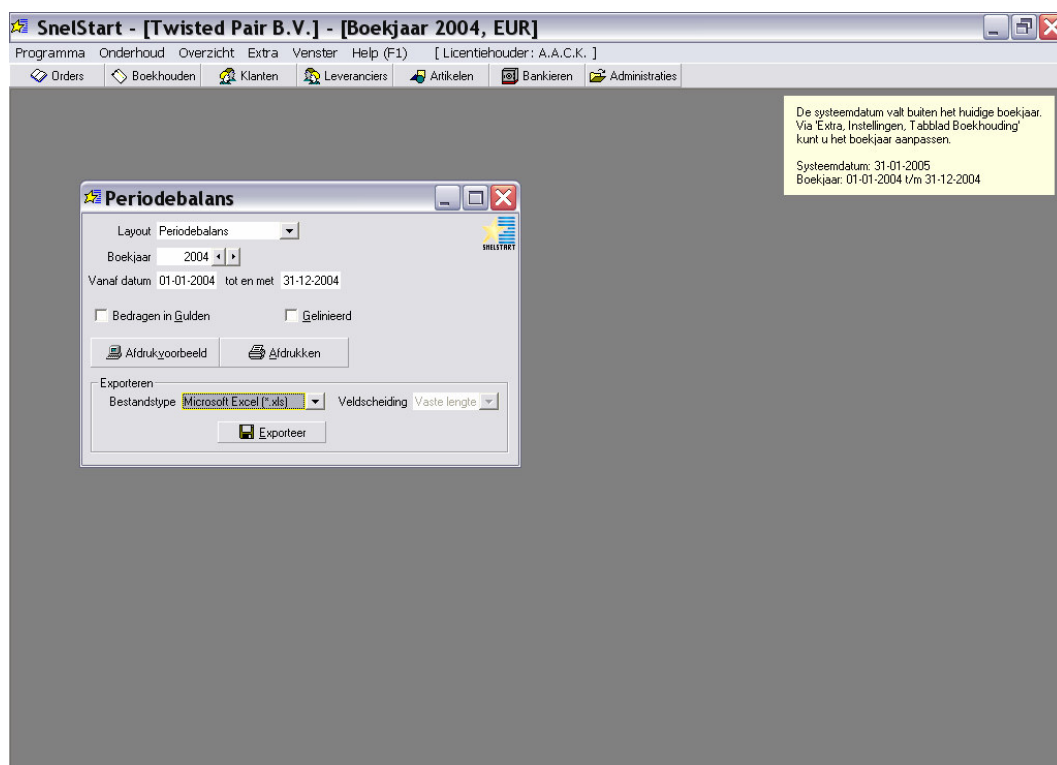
SnelStart - [Twisted Pair B.V.] - [Boekjaar 2004, EUR]

Programma Onderhoud Overzicht Extra Venster Help (F1) [ Licentiehouder: A.A.C.K. ]

Orders Boekhouden Klanten Leveranciers Artikelen Bankieren Administraties

De systeemdatum valt buiten het huidige boekjaar. Via 'Extra, Instellingen, Tabblad Boekhouding' kunt u het boekjaar aanpassen.

Systeemdatum: 31-01-2005
Boekjaar: 01-01-2004 t/m 31-12-2004

Periodebalans

Layout Periodebalans

Boekjaar 2004

Vanaf datum 01-01-2004 tot en met 31-12-2004

SNELSTART

Bedragen in Gulden

Gelinieerd

Afdrukvoorbeeld

Afdrukken

Exporteren

Bestandstype Microsoft Excel (*.xls)

Veldscheiding Vaste lengte

Exporteer